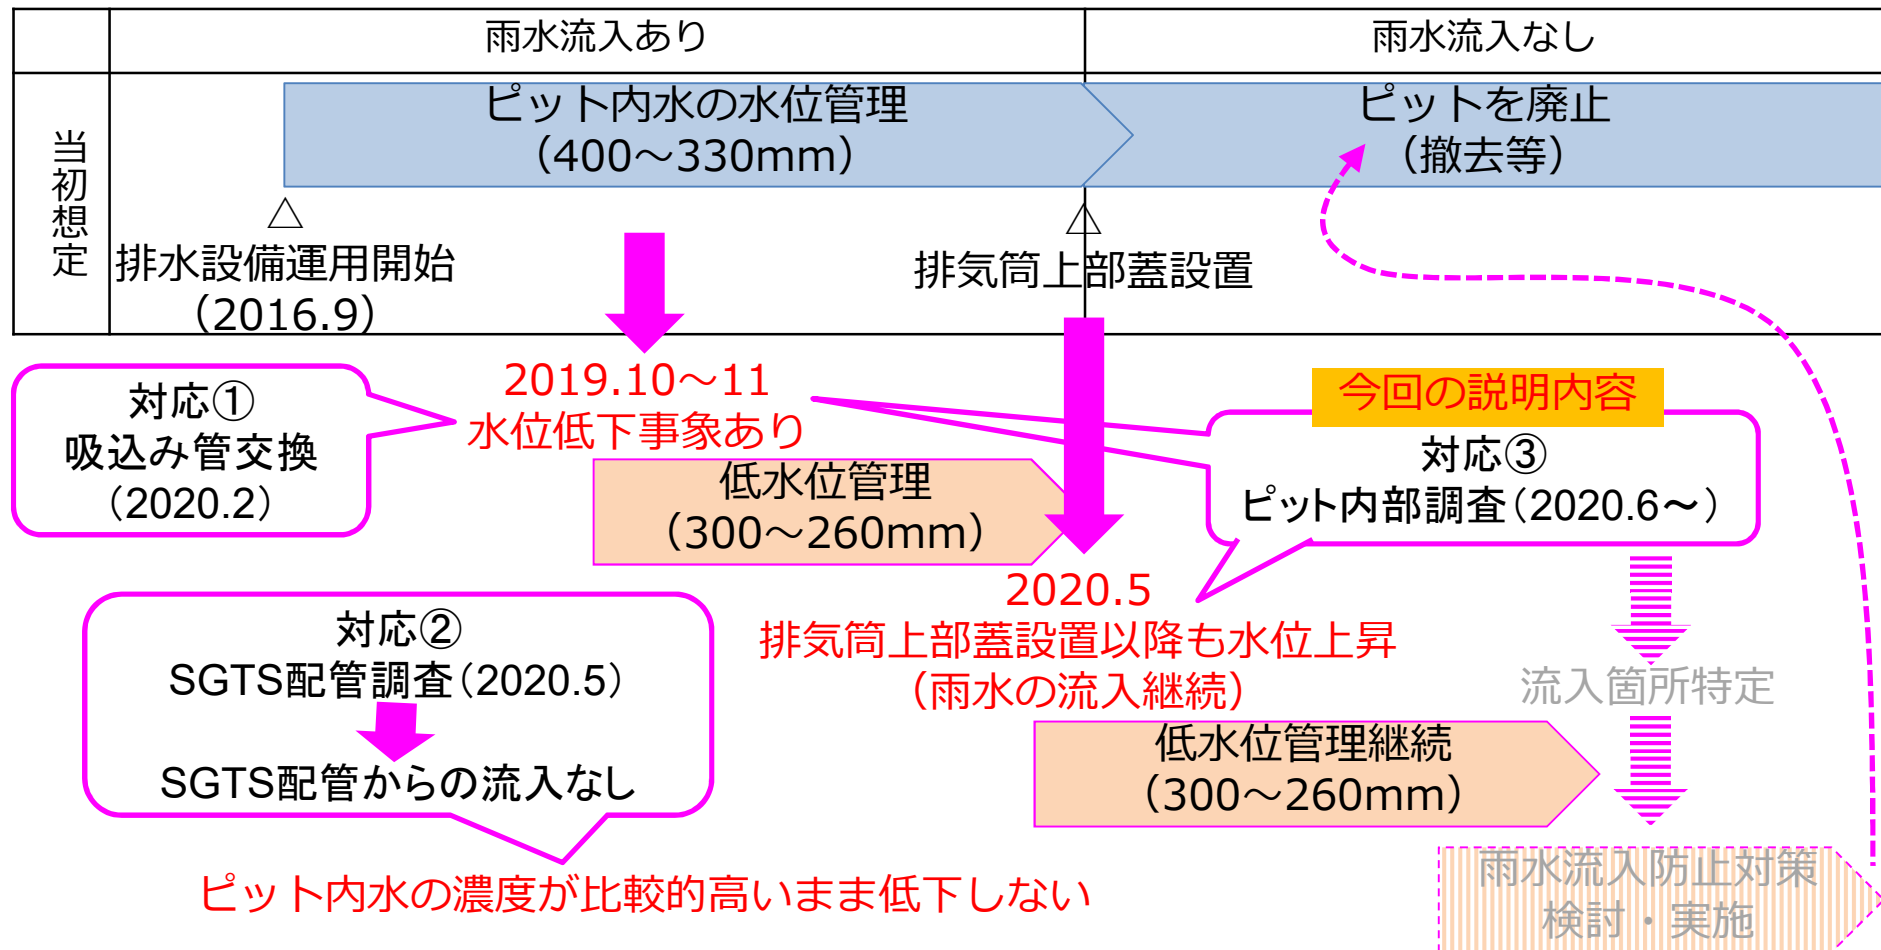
| | 雨水流入あり | 雨水流入なし |
|---|---|---|
| 当初想定 | ピット内水の水位管理（400～330mm）<br>△ 排水設備運用開始（2016.9）<br>△ 排気筒上部蓋設置 | ピットを廃止（撤去等） |

対応①
吸込み管交換
（2020.2）

2019.10～11
水位低下事象あり

低水位管理
（300～260mm）

今回の説明内容
対応③
ピット内部調査（2020.6～）

対応②
SGTS配管調査（2020.5）
SGTS配管からの流入なし

2020.5
排気筒上部蓋設置以降も水位上昇
（雨水の流入継続）

流入箇所特定

低水位管理継続
（300～260mm）

雨水流入防止対策
検討・実施

ピット内水の濃度が比較的高いまま低下しない